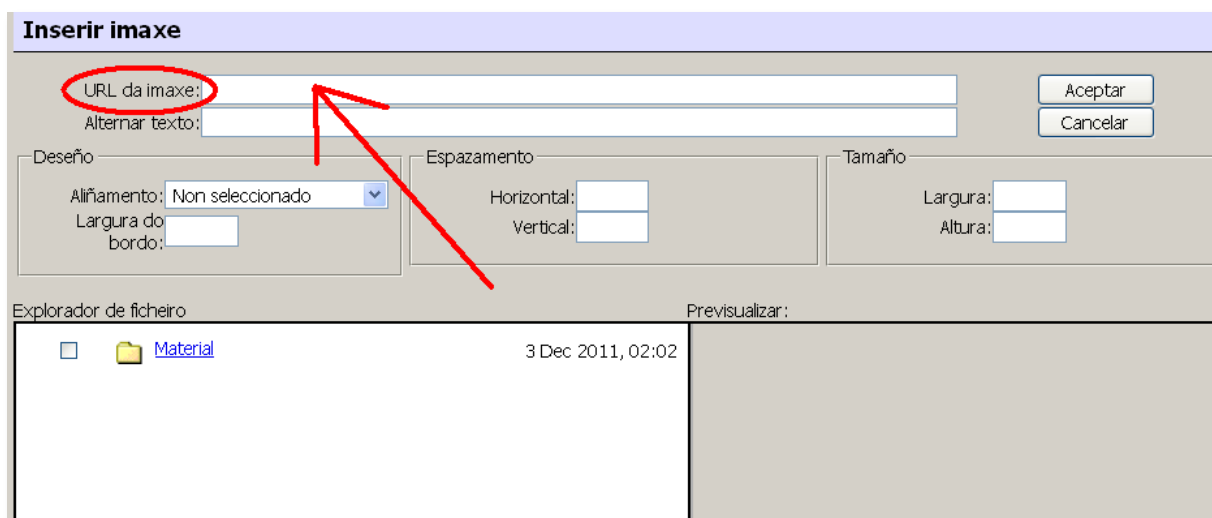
Inserir imaxe

URL da imaxe:
Alternar texto:

Aceptar
Cancelar

Deseño
Aliñamento: Non seleccionado
Largura do bordo:

Espazamento
Horizontal:
Vertical:

Tamaño
Largura:
Altura:

Explorador de ficheiro
Material 3 Dec 2011, 02:02

Previsualizar: